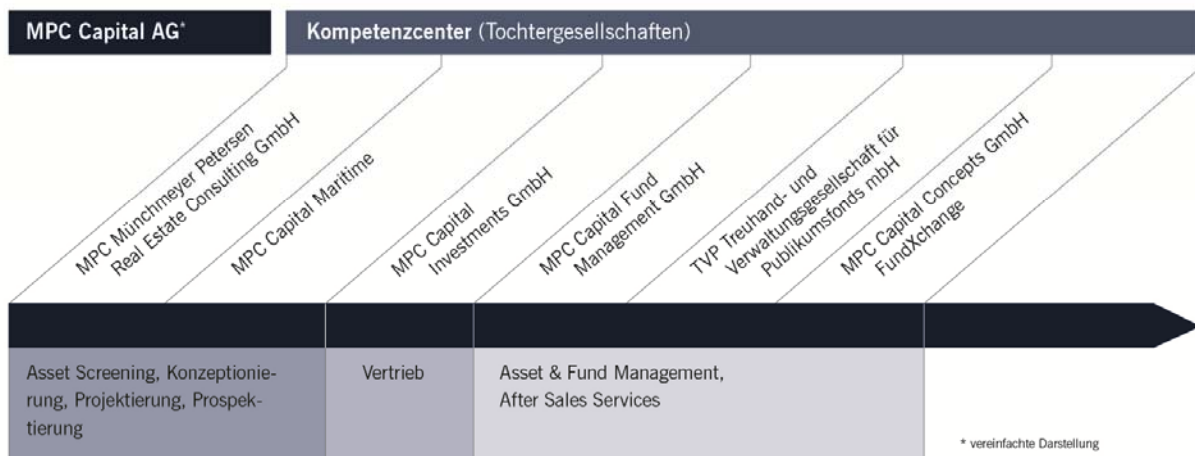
MPC Capital AG*

Kompetenzcenter (Tochtergesellschaften)

MPC Münchmeyer Petersen Real Estate Consulting GmbH

MPC Capital Maritime

MPC Capital Investments GmbH

MPC Capital Fund Management GmbH

TVP Treuhand- und Verwaltungsgesellschaft für Publikumsfonds mbH

MPC Capital Concepts GmbH FundXchange

Asset Screening, Konzeptionierung, Projektierung, Prospektierung

Vertrieb

Asset & Fund Management, After Sales Services

* vereinfachte Darstellung